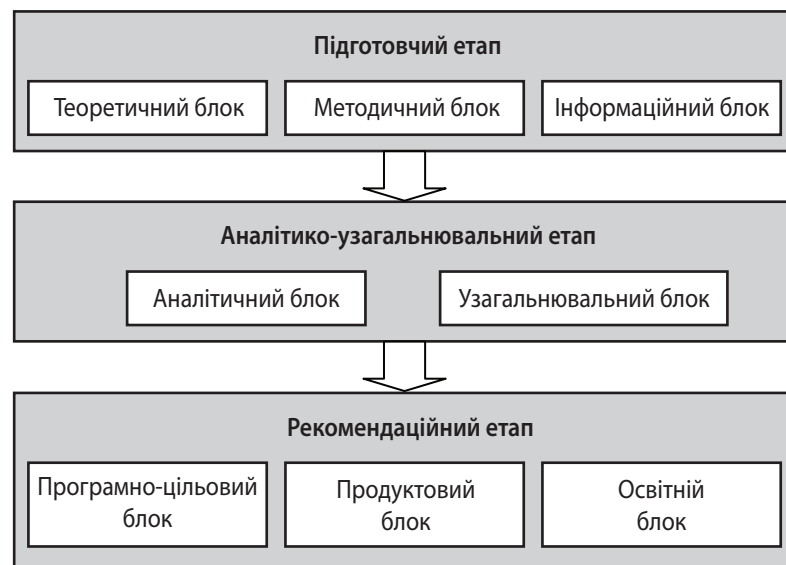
Підготовчий етап

Теоретичний блок

Методичний блок

Інформаційний блок

Аналітико-узагальнювальний етап

Аналітичний блок

Узагальнювальний блок

Рекомендаційний етап

Програмно-цільовий блок

Продуктовий блок

Освітній блок